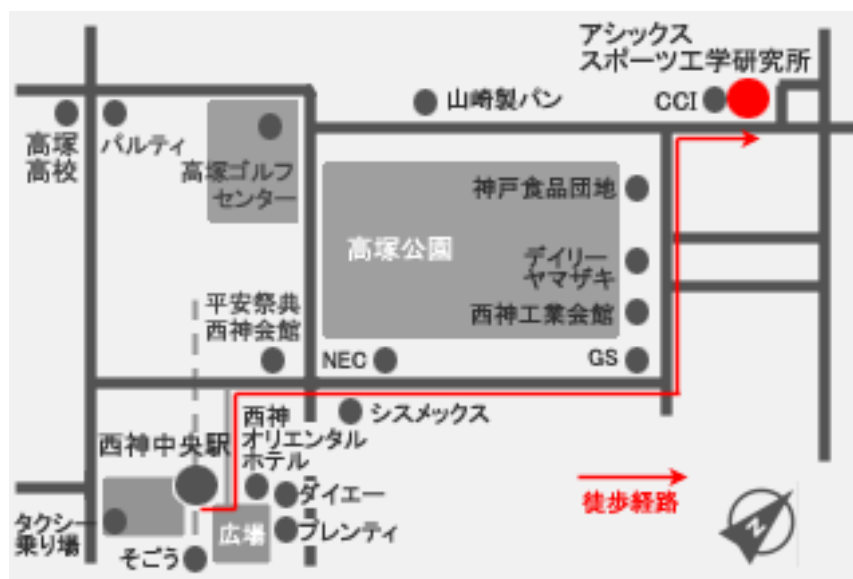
アシックス
スポーツ工学研究所

山崎製パン

CCI

高塚高校

パルティ

高塚ゴルフセンター

高塚公園

神戸食品団地

デイリーヤマザキ

西神工業会館

平安祭典西神会館

NEC

GS

シスメックス

西神オリエンタルホテル

西神中央駅

ダイエー

徒歩経路

タクシー乗り場

広場

プレンティ

そごう

N